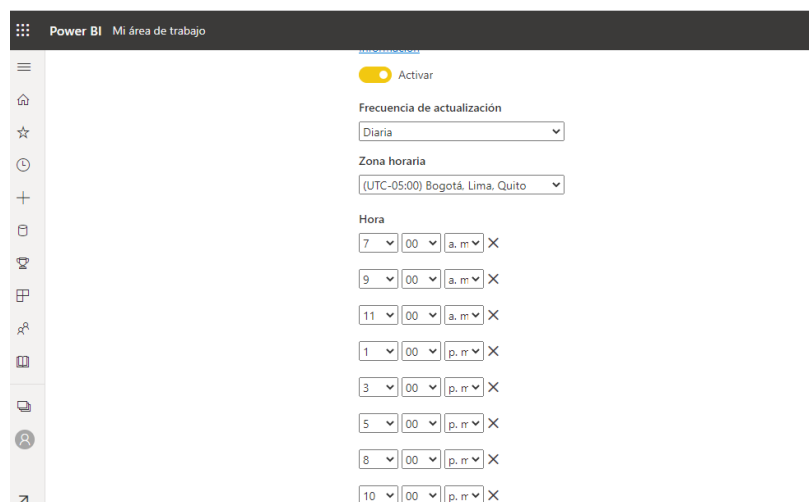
Power BI Mi área de trabajo

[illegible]

Activar

Frecuencia de actualización

Diaria

Zona horaria

(UTC-05:00) Bogotá, Lima, Quito

Hora

7 00 a. m

9 00 a. m

11 00 a. m

1 00 p. m

3 00 p. m

5 00 p. m

8 00 p. m

10 00 p. m